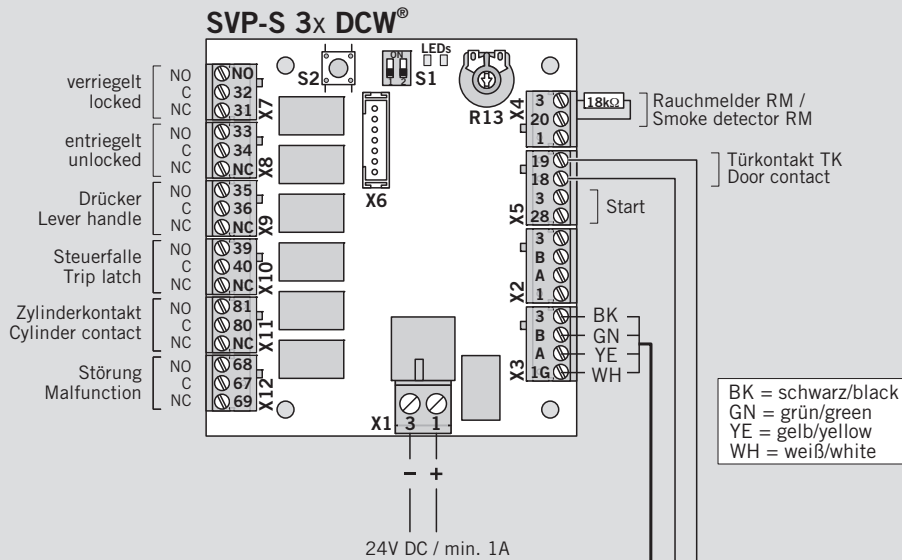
SVP-S 3x DCW®

verriegelt
locked
NO
C
NC
NO
32
31
X7

entriegelt
unlocked
NO
C
NC
33
34
NC
X8

Drücker
Lever handle
NO
C
NC
35
36
NC
X9

Steuerfalle
Trip latch
NO
C
NC
39
40
NC
X10

Zylinderkontakt
Cylinder contact
NO
C
NC
81
80
NC
X11

Störung
Malfunction
NO
C
NC
68
67
69
X12

S2
ON
1 2
S1
LEDs
X6
R13

X4
3
20
1
18kΩ
Rauchmelder RM /
Smoke detector RM

19
18
Türkontakt TK
Door contact

X5
3
28
Start

X2
3
B
A
1

X3
3
B
A
1G
BK
GN
YE
WH

BK = schwarz/black
GN = grün/green
YE = gelb/yellow
WH = weiß/white

X1
3
1
–
+

24V DC / min. 1A